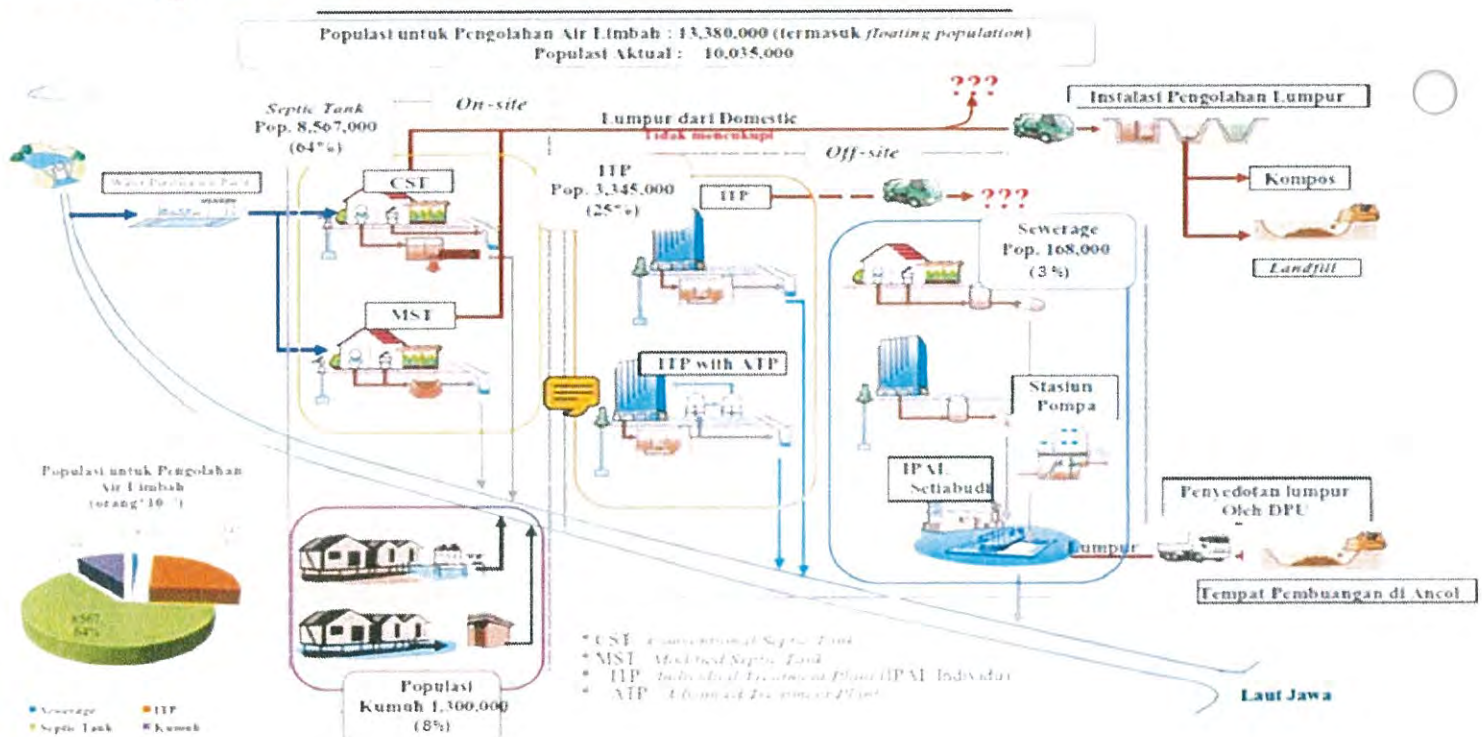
Populasi untuk Pengolahan Air Limbah : 13,380,000 (termasuk floating population)
Populasi Aktual : 10,035,000

Septic Tank
Pop. 8,567,000
(64%)

On-site

Lumpur dari Domestic
Tidak mencukupi

???

Instalasi Pengolahan Lumpur

Kompos

Landfill

Water Distribution Plant

CST

IIP
Pop. 3,345,000
(25%)

IIP

Off-site

???

Sewerage
Pop. 168,000
(3%)

MST

IIP with ATP

Stasiun Pompa

IPAL Setiabudi

Penyedotan lumpur Oleh DPU

Lumpur

Tempat Pembuangan di Ancol

Populasi untuk Pengolahan Air Limbah (orang*10^3)

8567
64%

Sewerage
IIP
Septic Tank
Kumuh

Populasi Kumuh 1,300,000 (8%)

* CST : Conventional Septic Tank
* MST : Modified Septic Tank
* IIP : Individual Treatment Plant (IPAL Individu)
* ATP : Advanced Treatment Plant

Laut Jawa